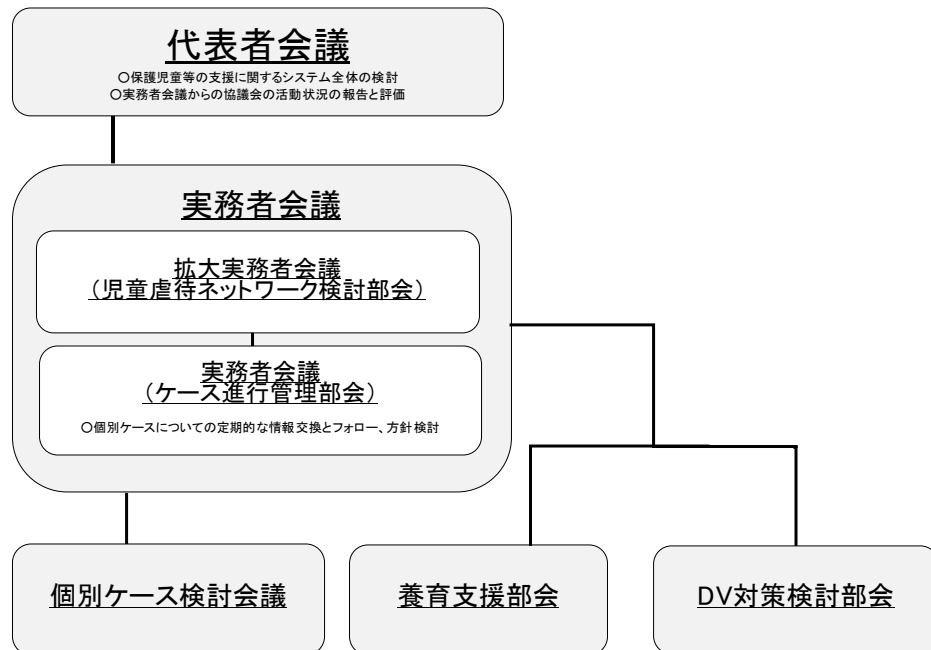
代表者会議
○保護児童等の支援に関するシステム全体の検討
○実務者会議からの協議会の活動状況の報告と評価

実務者会議

拡大実務者会議
（児童虐待ネットワーク検討部会）

実務者会議
（ケース進行管理部会）
○個別ケースについての定期的な情報交換とフォロー、方針検討

個別ケース検討会議

養育支援部会

DV対策検討部会